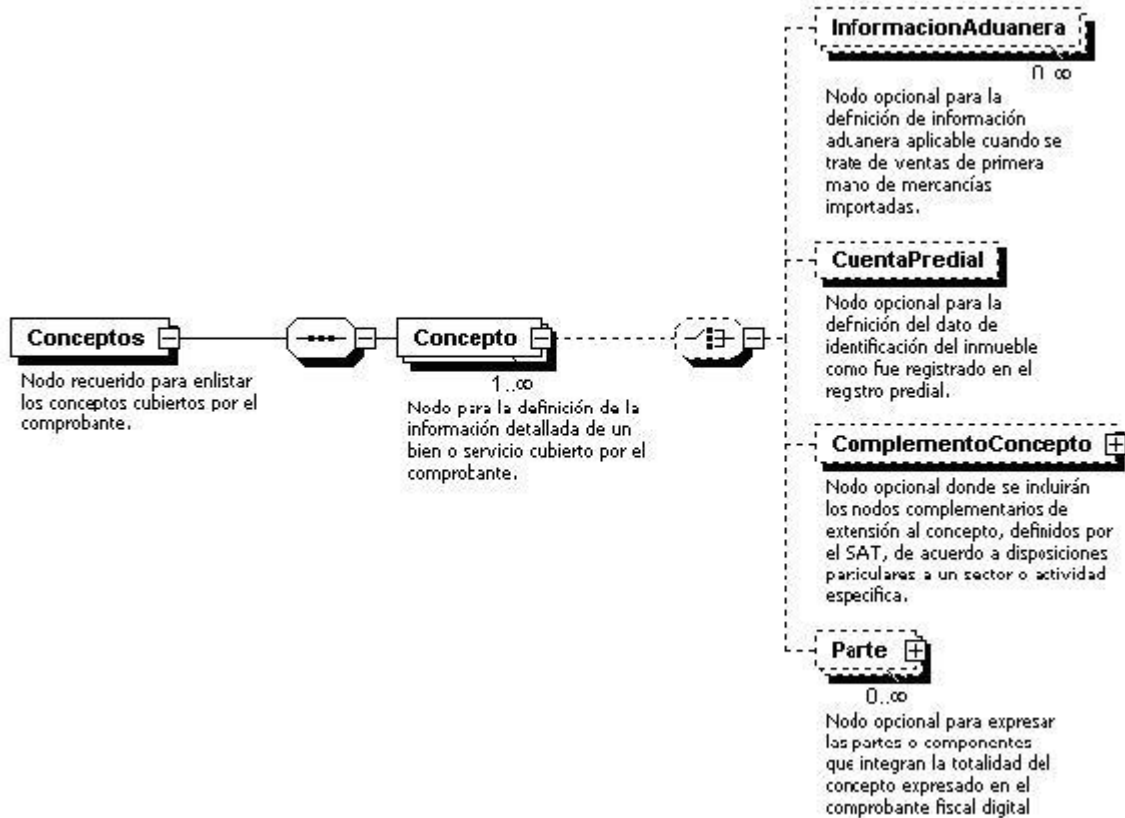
Conceptos

Nodo recuerido para enlistar los conceptos cubiertos por el comprobante.

Concepto

1..∞

Nodo para la definición de la información detallada de un bien o servicio cubierto por el comprobante.

InformacionAduanera

0..∞

Nodo opcional para la defnición de información aduanera aplicable cuando se trate de ventas de primera mano de mercancías importadas.

CuentaPredial

Nodo opcional para la defnición del dato de identificación del inmueble como fue registrado en el regstro predial.

ComplementoConcepto

Nodo opcional donde se incluirán los nodos complementarios de extensión al concepto, definidos por el SAT, de acuerdo a disposiciones particulares a un sector o actividad especifica.

Parte

0..∞

Nodo opcional para expresar las partes o componentes que integran la totalidad del concepto expresado en el comprobante fiscal digital